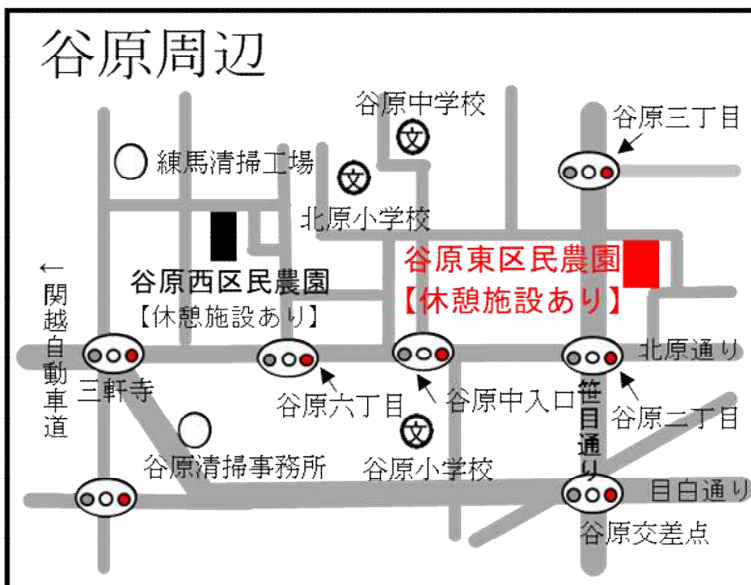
谷原周辺

谷原中学校
谷原三丁目
練馬清掃工場
北原小学校
谷原東区民農園
【休憩施設あり】
谷原西区民農園
【休憩施設あり】
←
関越自動車道
北原通り
三軒寺
谷原六丁目
谷原中入口
笹目通り
谷原二丁目
谷原清掃事務所
谷原小学校
目白通り
谷原交差点